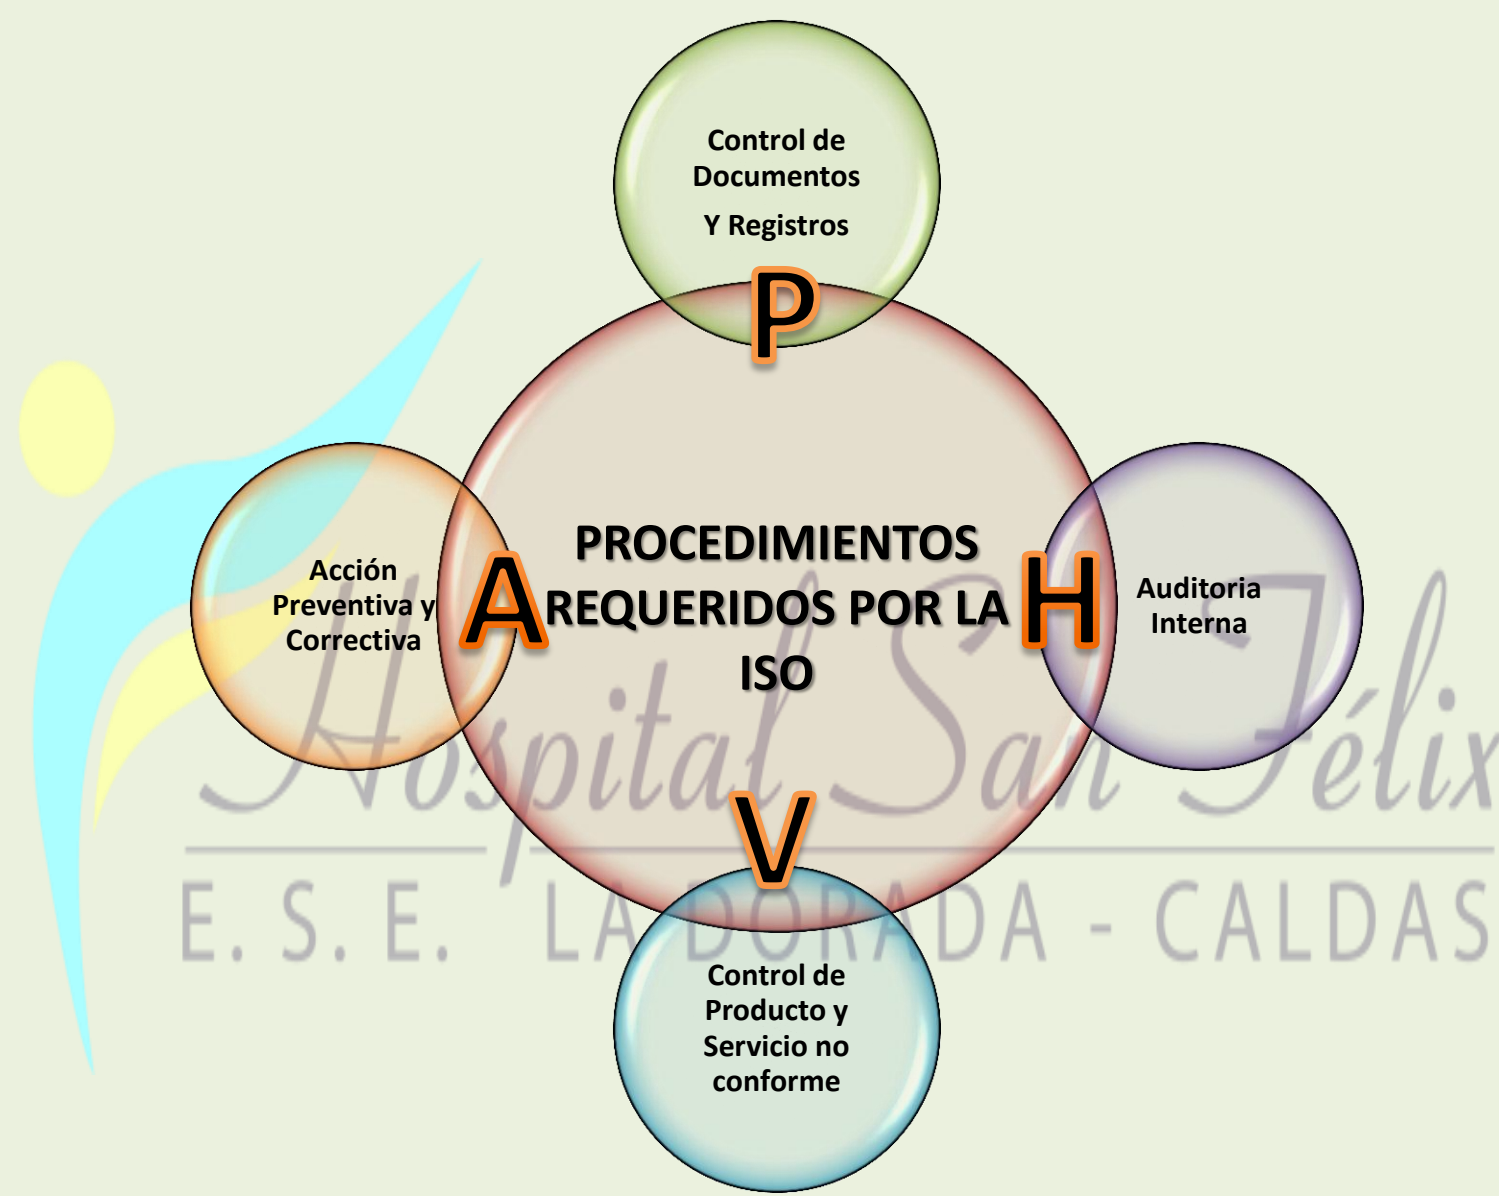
Control de Documentos

Y Registros

P

Acción Preventiva y Correctiva

A

PROCEDIMIENTOS REQUERIDOS POR LA ISO

H

Auditoria Interna

V

Control de Producto y Servicio no conforme

Hospital San Félix

E. S. E. LA DORADA - CALDAS